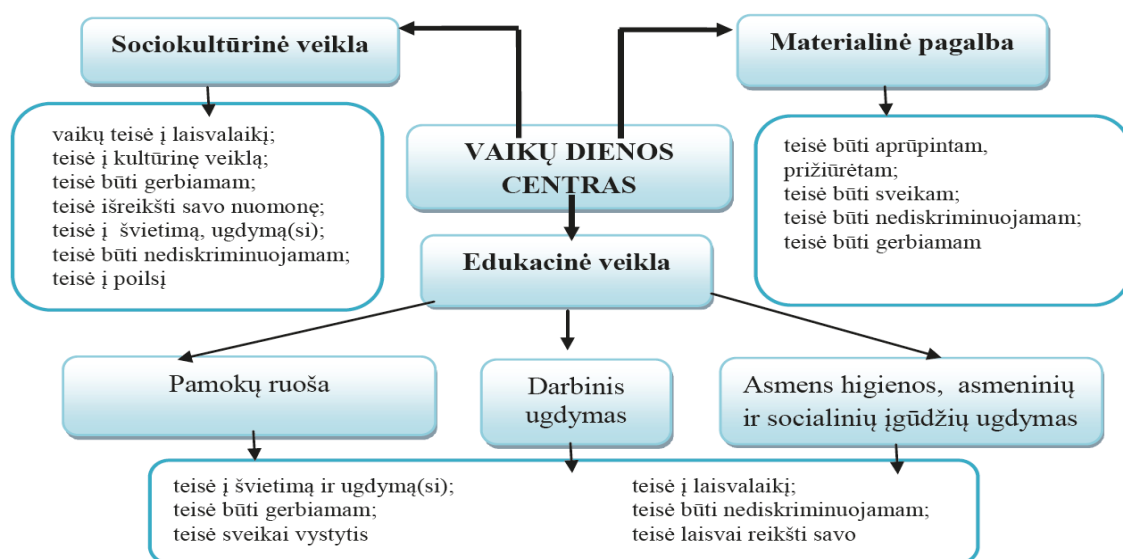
Sociokultūrinė veikla

Materialinė pagalba

vaikų teisė į laisvalaikį;
teisė į kultūrinę veiklą;
teisė būti gerbiamam;
teisė išreikšti savo nuomonę;
teisė į švietimą, ugdymą(si);
teisė būti nediskriminuojamam;
teisė į poilsį

VAIKŲ DIENOS CENTRAS

teisė būti aprūpintam, prižiūrėtam;
teisė būti sveikam;
teisė būti nediskriminuojamam;
teisė būti gerbiamam

Edukacinė veikla

Pamokų ruoša

Darbinis ugdymas

Asmens higienos, asmeninių ir socialinių įgūdžių ugdymas

teisė į švietimą ir ugdymą(si);
teisė būti gerbiamam;
teisė sveikai vystytis

teisė į laisvalaikį;
teisė būti nediskriminuojamam;
teisė laisvai reikšti savo